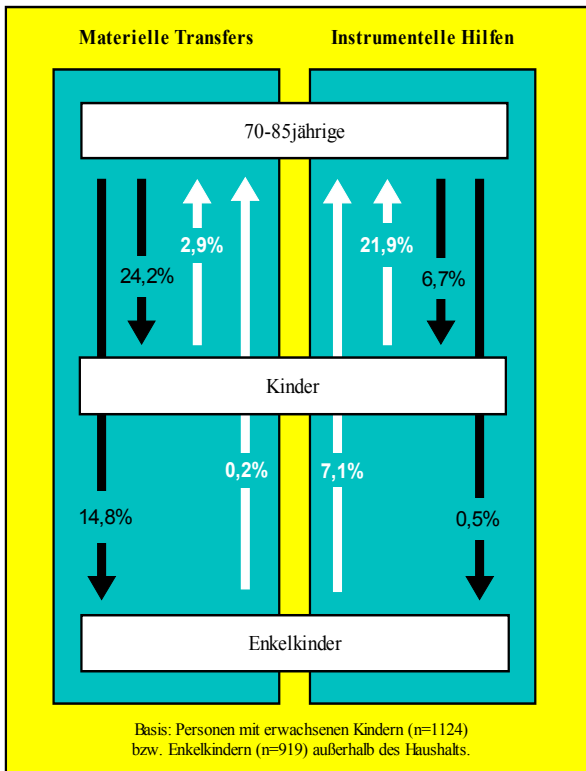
Materielle Transfers

Instrumentelle Hilfen

70-85jährige

24,2%

2,9%

21,9%

6,7%

Kinder

14,8%

0,2%

7,1%

0,5%

Enkelkinder

Basis: Personen mit erwachsenen Kindern (n=1124) bzw. Enkelkindern (n=919) außerhalb des Haushalts.